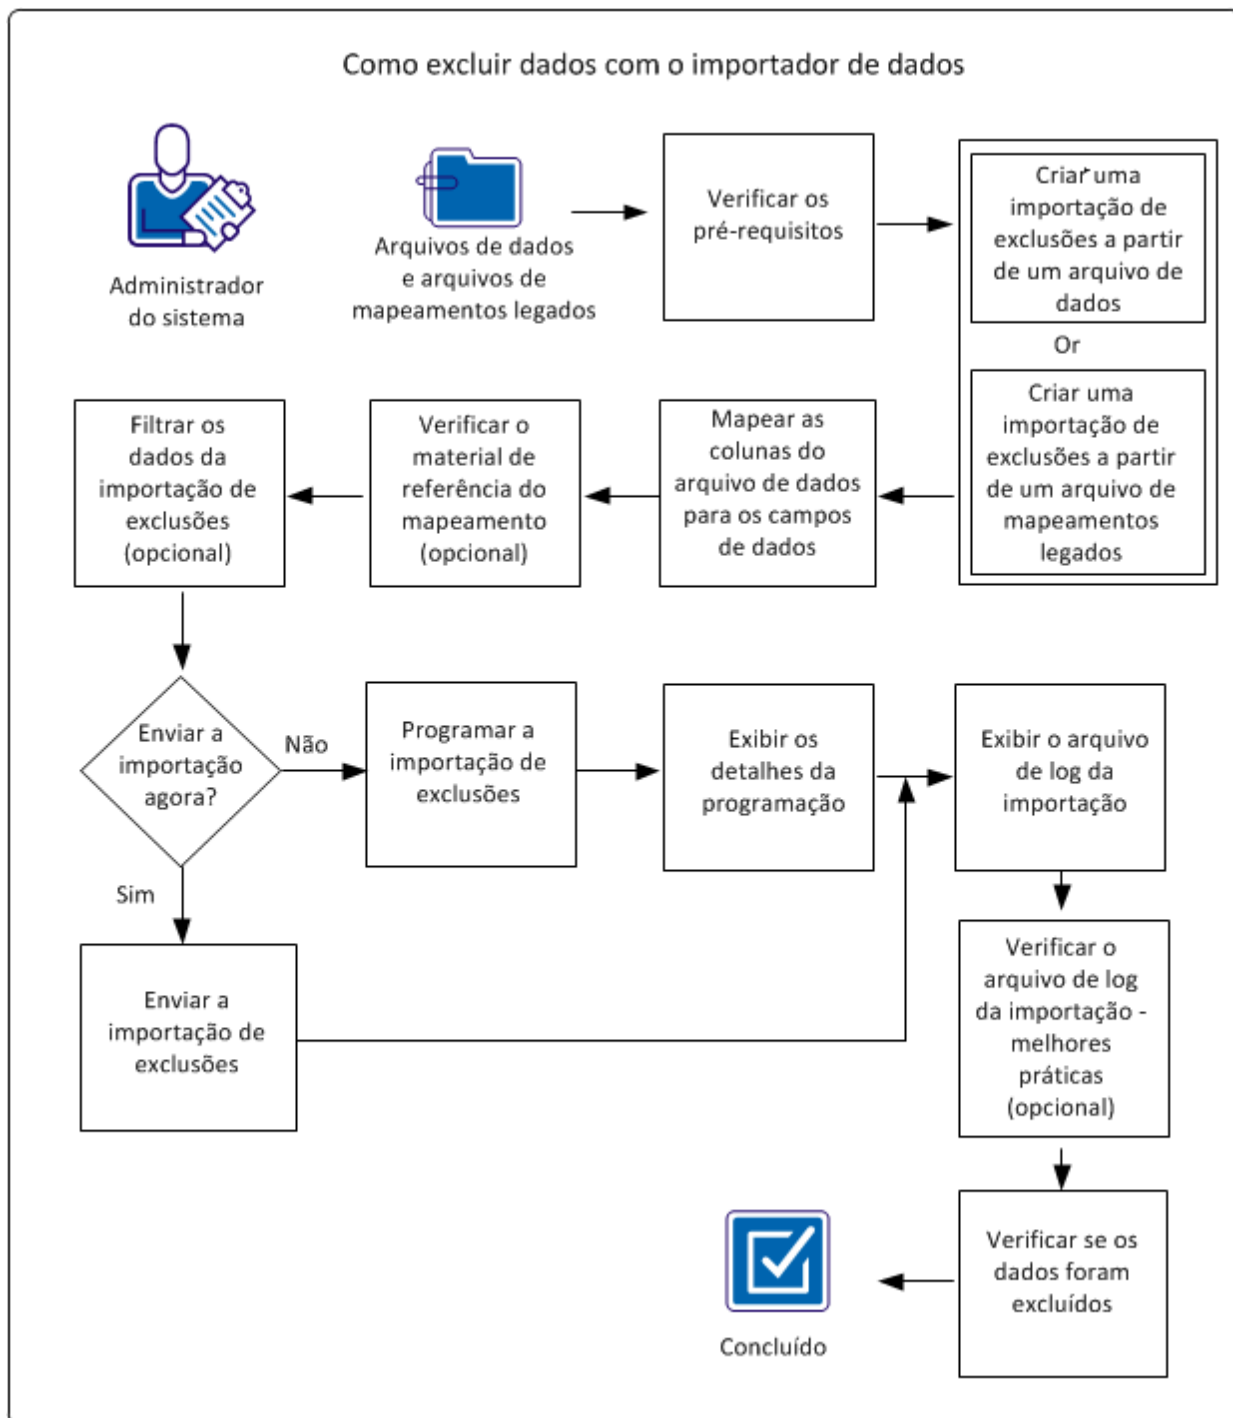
Como excluir dados com o importador de dados

Administrador do sistema

Arquivos de dados e arquivos de mapeamentos legados

Verificar os pré-requisitos

Criar uma importação de exclusões a partir de um arquivo de dados

Or

Criar uma importação de exclusões a partir de um arquivo de mapeamentos legados

Mapear as colunas do arquivo de dados para os campos de dados

Verificar o material de referência do mapeamento (opcional)

Filtrar os dados da importação de exclusões (opcional)

Enviar a importação agora?

Não

Programar a importação de exclusões

Exibir os detalhes da programação

Exibir o arquivo de log da importação

Sim

Enviar a importação de exclusões

Verificar o arquivo de log da importação - melhores práticas (opcional)

Verificar se os dados foram excluídos

Concluído